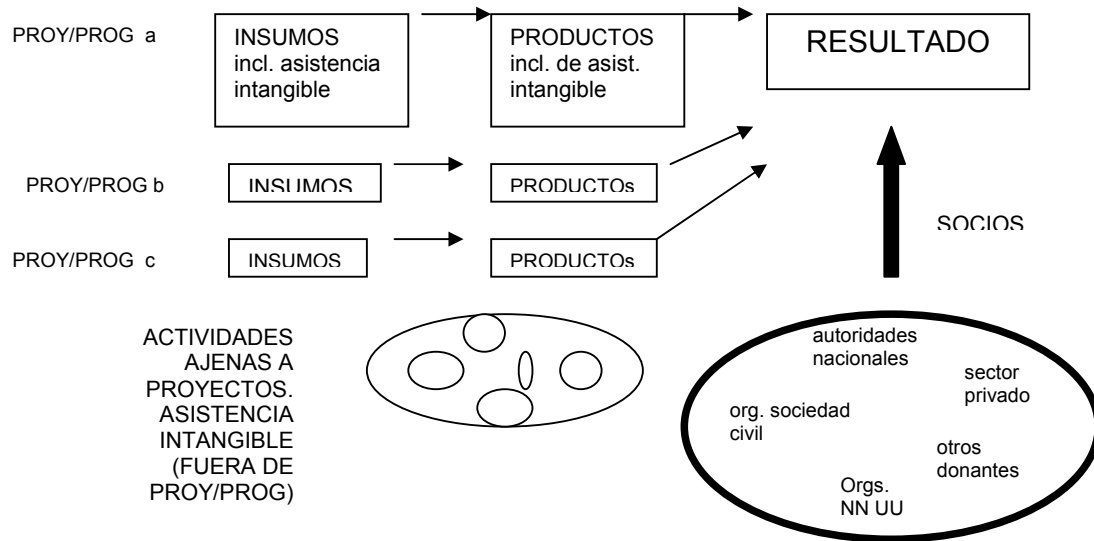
PROY/PROG a

INSUMOS incl. asistencia intangible

PRODUCTOS incl. de asist. intangible

RESULTADO

PROY/PROG b

INSUMOS

PRODUCTOs

PROY/PROG c

INSUMOS

PRODUCTOs

SOCIOS

ACTIVIDADES AJENAS A PROYECTOS. ASISTENCIA INTANGIBLE (FUERA DE PROY/PROG)

autoridades nacionales

sector privado

org. sociedad civil

otros donantes

Orgs. NN UU